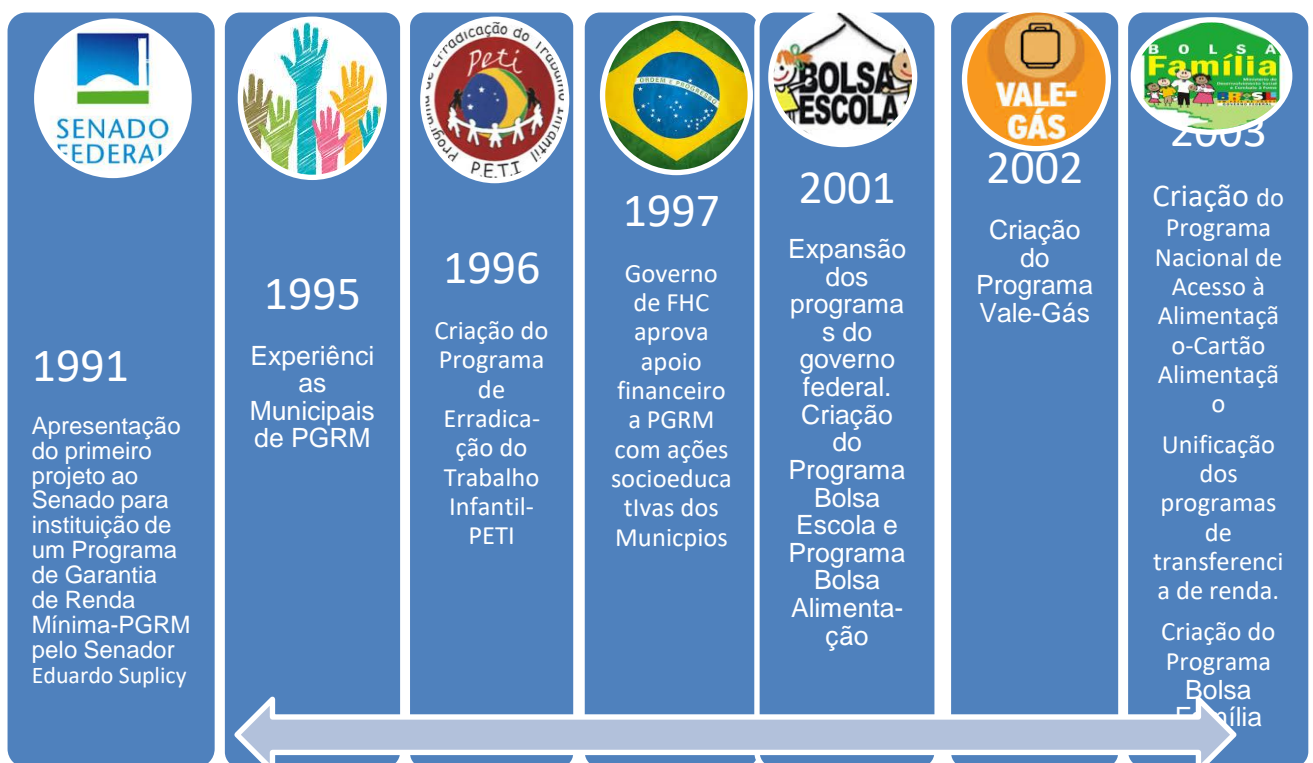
SENADO FEDERAL

1991

Apresentação do primeiro projeto ao Senado para instituição de um Programa de Garantia de Renda Mínima-PGRM pelo Senador Eduardo Suplicy

1995

Experiências Municipais de PGRM

Programa de Erradicação do Trabalho Infantil
PETI
P.E.T.I

1996

Criação do Programa de Erradica-ção do Trabalho Infantil-PETI

ORDEM E PROGRESSO

1997

Governo de FHC aprova apoio financeiro a PGRM com ações socioeducatIvas dos Municpios

BOLSA ESCOLA

2001

Expansão dos programas do governo federal. Criação do Programa Bolsa Escola e Programa Bolsa Alimenta-ção

VALE-GÁS

2002

Criação do Programa Vale-Gás

BOLSA Família

2003

Criação do Programa Nacional de Acesso à Alimentação-Cartão Alimentação

Unificação dos programas de transferencia de renda.

Criação do Programa Bolsa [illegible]ília